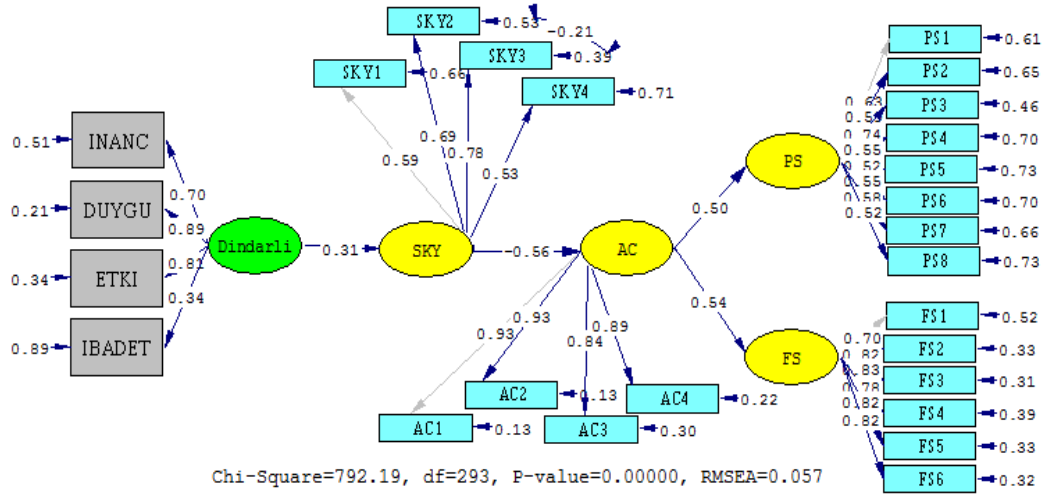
SKY2 0.53 -0.21
SKY3 0.39
SKY1 0.66
SKY4 0.71
0.69
0.78
0.59
0.53
0.51 INANC
0.70
0.21 DUYGU
0.89
Dindarli
0.31
SKY
-0.56
AC
0.34 ETKI
0.81
0.34
0.89 IBADET
0.93
0.93
0.84
0.89
AC2 0.13
AC4 0.22
AC1 0.13
AC3 0.30
0.50
0.54
PS
FS
PS1 0.61
PS2 0.65
PS3 0.46
PS4 0.70
PS5 0.73
PS6 0.70
PS7 0.66
PS8 0.73
0.63
0.59
0.74
0.55
0.52
0.55
0.58
0.52
FS1 0.52
FS2 0.33
FS3 0.31
FS4 0.39
FS5 0.33
FS6 0.32
0.70
0.82
0.83
0.78
0.82
0.82
Chi-Square=792.19, df=293, P-value=0.00000, RMSEA=0.057